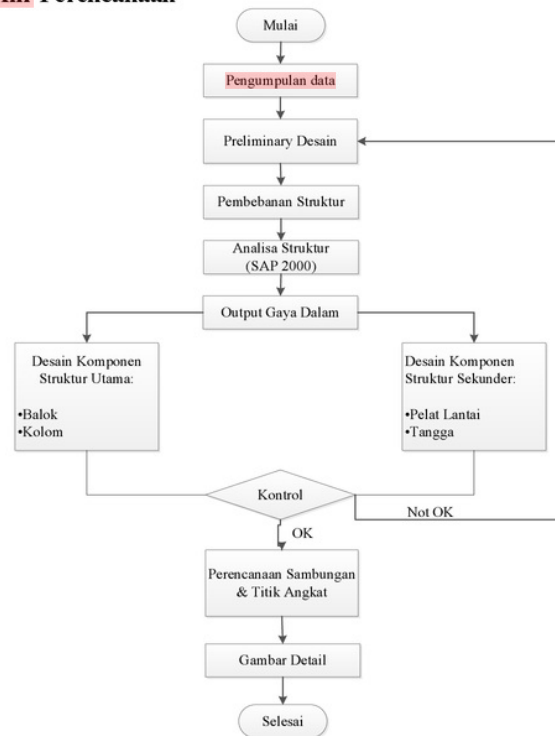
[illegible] Perencanaan

Mulai

Pengumpulan data

Preliminary Desain

Pembebanan Struktur

Analisa Struktur (SAP 2000)

Output Gaya Dalam

Desain Komponen Struktur Utama:

•Balok
•Kolom

Desain Komponen Struktur Sekunder:

•Pelat Lantai
•Tangga

Kontrol

Not OK

OK

Perencanaan Sambungan & Titik Angkat

Gambar Detail

Selesai